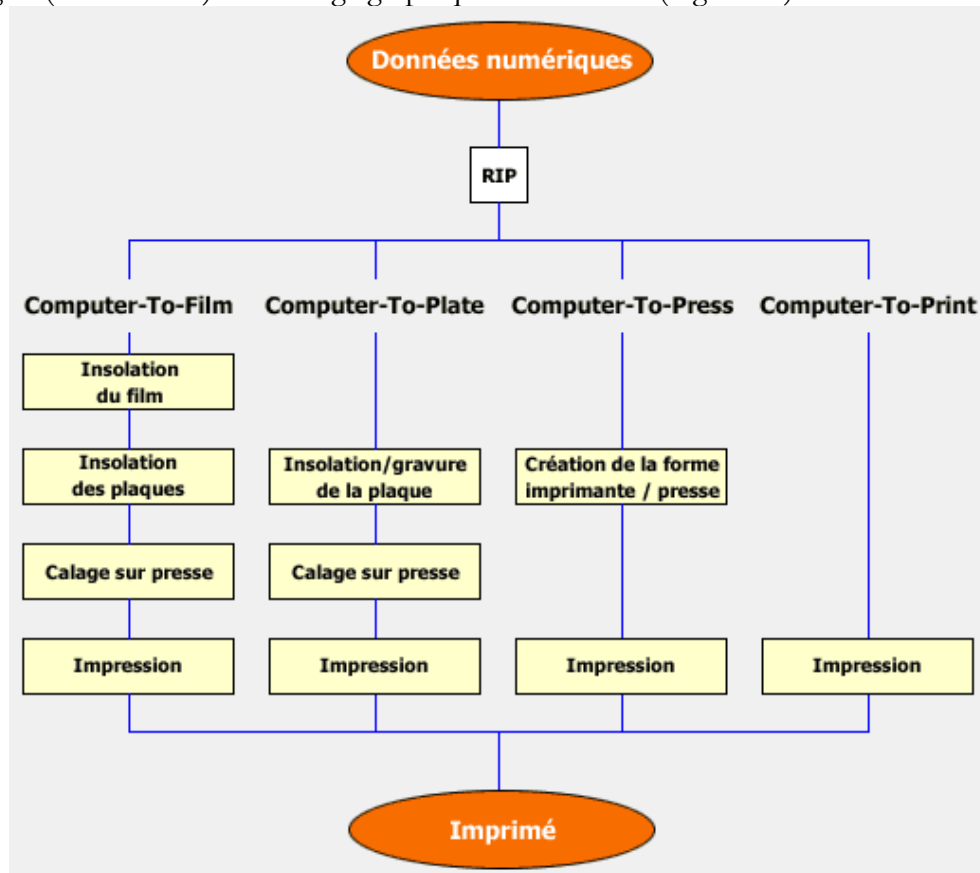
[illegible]

Données numériques

RIP

Computer-To-Film

Insolation du film

Insolation des plaques

Calage sur presse

Impression

Computer-To-Plate

Insolation/gravure de la plaque

Calage sur presse

Impression

Computer-To-Press

Création de la forme imprimante / presse

Impression

Computer-To-Print

Impression

Imprimé